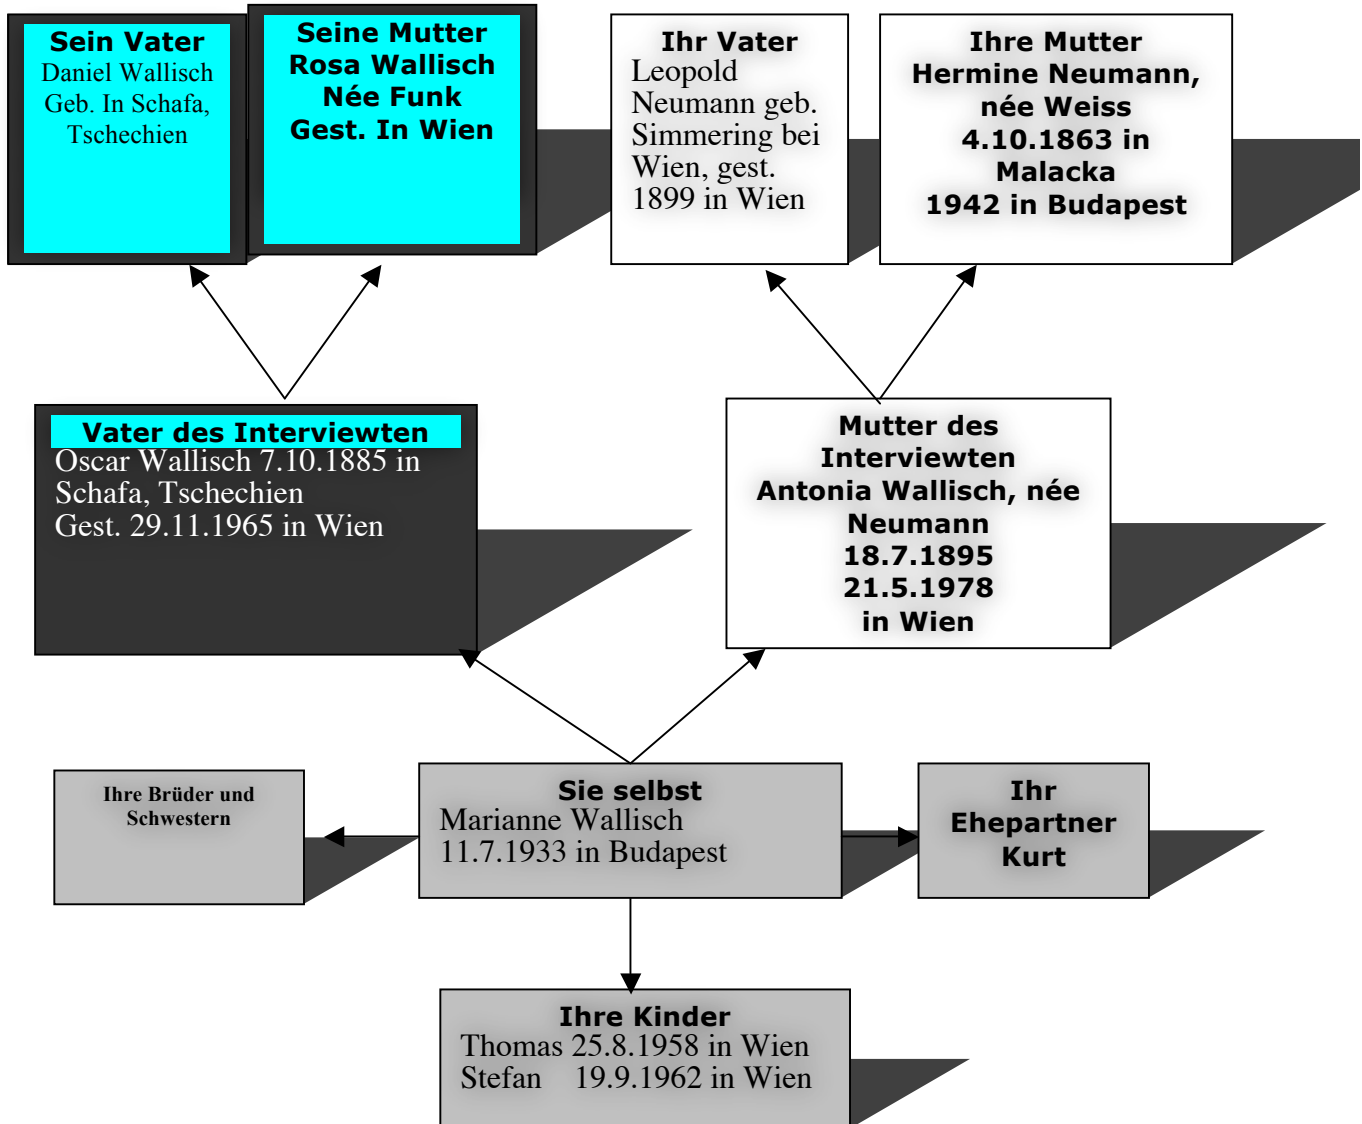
Sein Vater
Daniel Wallisch
Geb. In Schafa, Tschechien

Seine Mutter
Rosa Wallisch
Née Funk
Gest. In Wien

Ihr Vater
Leopold Neumann geb. Simmering bei Wien, gest. 1899 in Wien

Ihre Mutter
Hermine Neumann, née Weiss
4.10.1863 in Malacka
1942 in Budapest

Vater des Interviewten
Oscar Wallisch 7.10.1885 in Schafa, Tschechien
Gest. 29.11.1965 in Wien

Mutter des Interviewten
Antonia Wallisch, née Neumann
18.7.1895
21.5.1978
in Wien

Ihre Brüder und Schwestern

Sie selbst
Marianne Wallisch
11.7.1933 in Budapest

Ihr Ehepartner
Kurt

Ihre Kinder
Thomas 25.8.1958 in Wien
Stefan 19.9.1962 in Wien